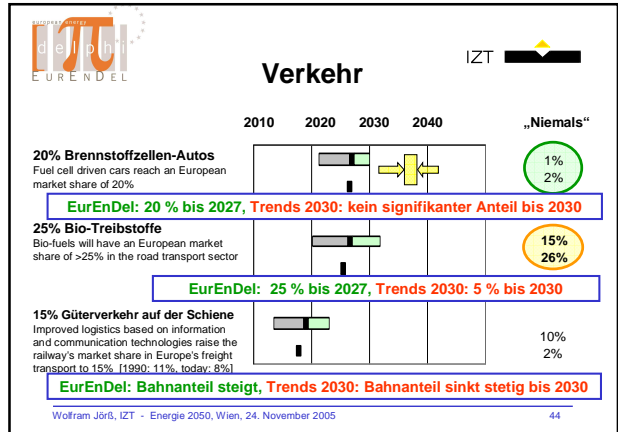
european energy
delphi
EurEnDel

Verkehr

IZT

2010 2020 2030 2040 „Niemals"

20% Brennstoffzellen-Autos
Fuel cell driven cars reach an European market share of 20%

1%
2%

EurEnDel: 20 % bis 2027, Trends 2030: kein signifikanter Anteil bis 2030

25% Bio-Treibstoffe
Bio-fuels will have an European market share of >25% in the road transport sector

15%
26%

EurEnDel: 25 % bis 2027, Trends 2030: 5 % bis 2030

15% Güterverkehr auf der Schiene
Improved logistics based on information and communication technologies raise the railway's market share in Europe's freight transport to 15% [1990: 11%, today: 8%]

10%
2%

EurEnDel: Bahnanteil steigt, Trends 2030: Bahnanteil sinkt stetig bis 2030

Wolfram Jörß, IZT - Energie 2050, Wien, 24. November 2005

44